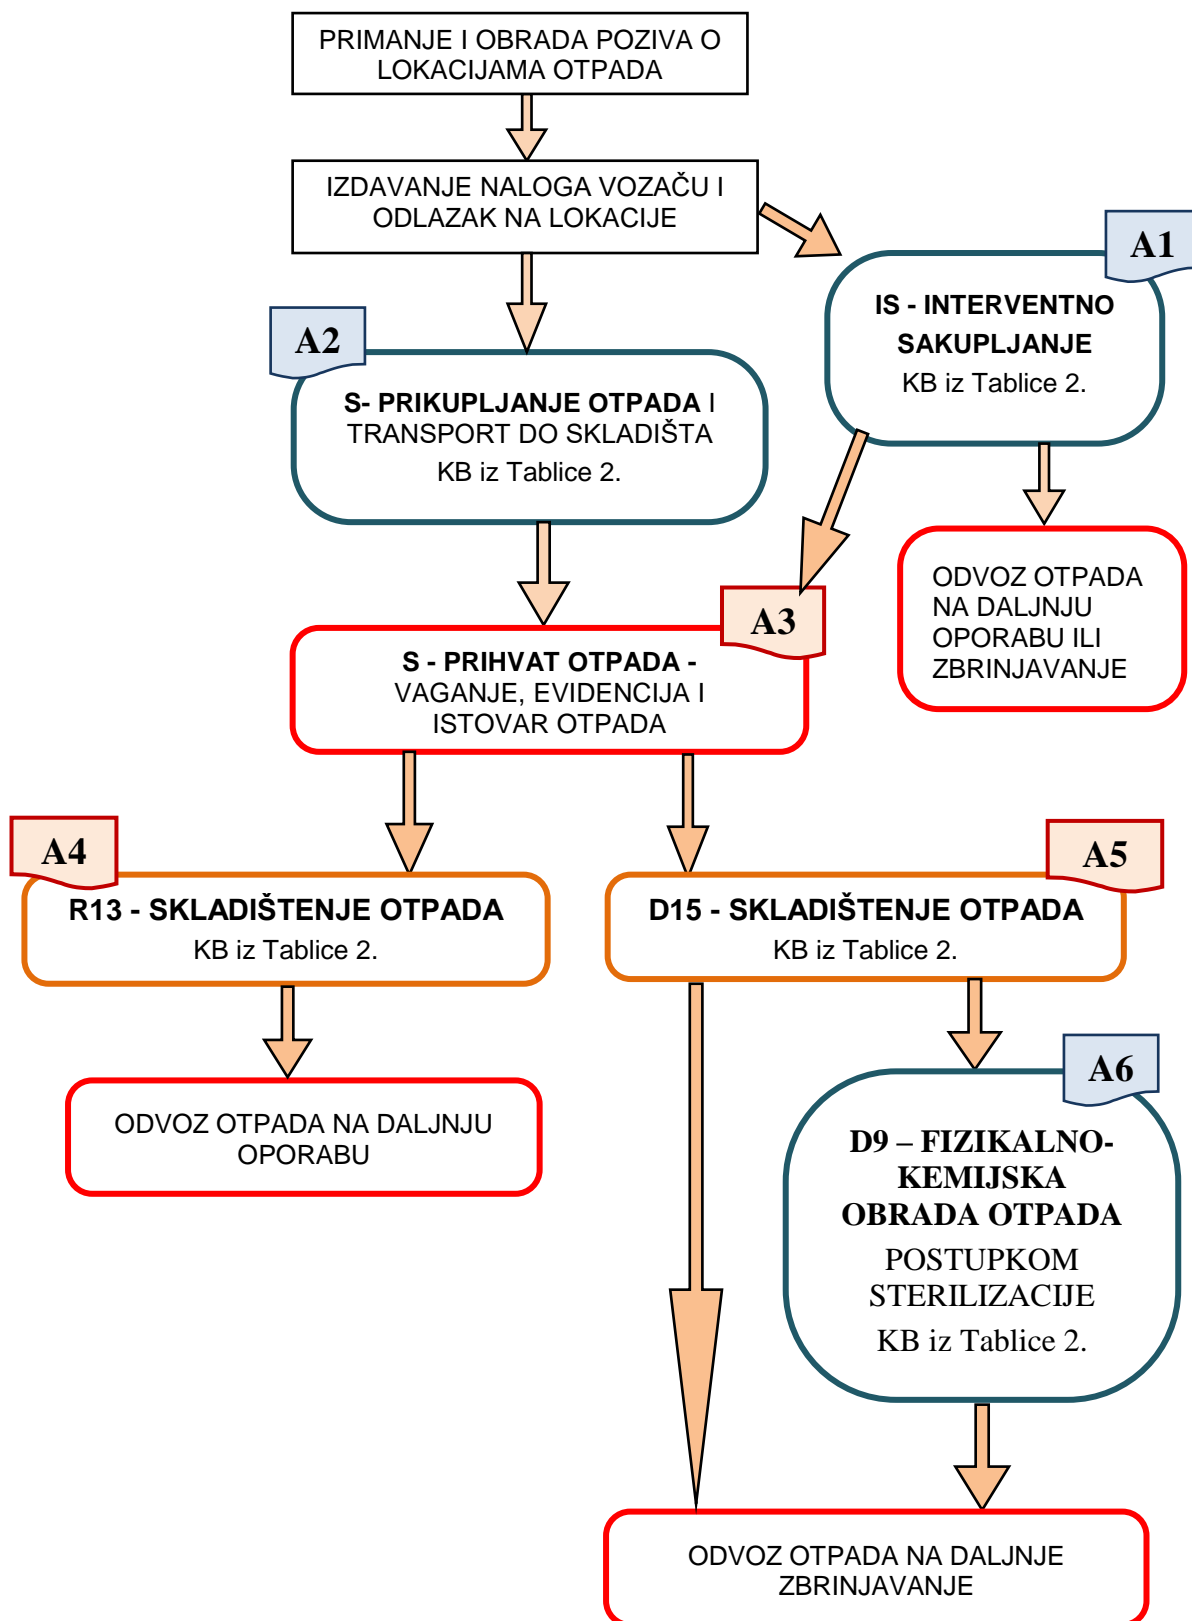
PRIMANJE I OBRADA POZIVA O LOKACIJAMA OTPADA

IZDAVANJE NALOGA VOZAČU I ODLAZAK NA LOKACIJE

A1

IS - INTERVENTNO SAKUPLJANJE
KB iz Tablice 2.

A2

S- PRIKUPLJANJE OTPADA I TRANSPORT DO SKLADIŠTA
KB iz Tablice 2.

ODVOZ OTPADA NA DALJNJU OPORABU ILI ZBRINJAVANJE

A3

S - PRIHVAT OTPADA - VAGANJE, EVIDENCIJA I ISTOVAR OTPADA

A4

R13 - SKLADIŠTENJE OTPADA
KB iz Tablice 2.

A5

D15 - SKLADIŠTENJE OTPADA
KB iz Tablice 2.

ODVOZ OTPADA NA DALJNJU OPORABU

A6

D9 – FIZIKALNO-KEMIJSKA OBRADA OTPADA
POSTUPKOM STERILIZACIJE
KB iz Tablice 2.

ODVOZ OTPADA NA DALJNJE ZBRINJAVANJE